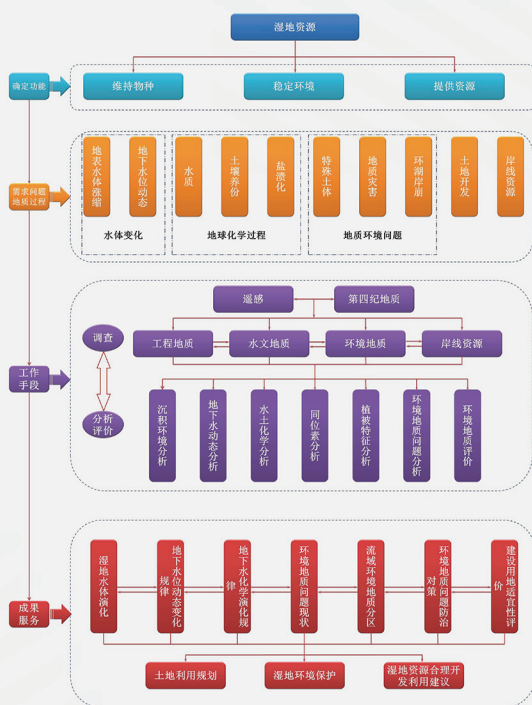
湿地资源

确定功能

维持物种

稳定环境

提供资源

需求问题
地质过程

地表水体萎缩

地下水位动态

水体变化

水质

土壤养份

盐渍化

地球化学过程

特殊土体

地质灾害

环湖岸崩

地质环境问题

土地开发

岸线资源

工作手段

遥感

第四纪地质

调查

分析评价

工程地质

水文地质

环境地质

岸线资源

沉积环境分析

地下水动态分析

水土化学分析

同位素分析

植被特征分析

环境地质问题分析

环境地质评价

成果服务

湿地水体演化

地下水位动态变化规律

地下水化学演化规律

环境地质问题现状

流域环境地质分区

环境地质问题防治对策

建设用地适宜性评价

土地利用规划

湿地环境保护

湿地资源合理开发利用建议